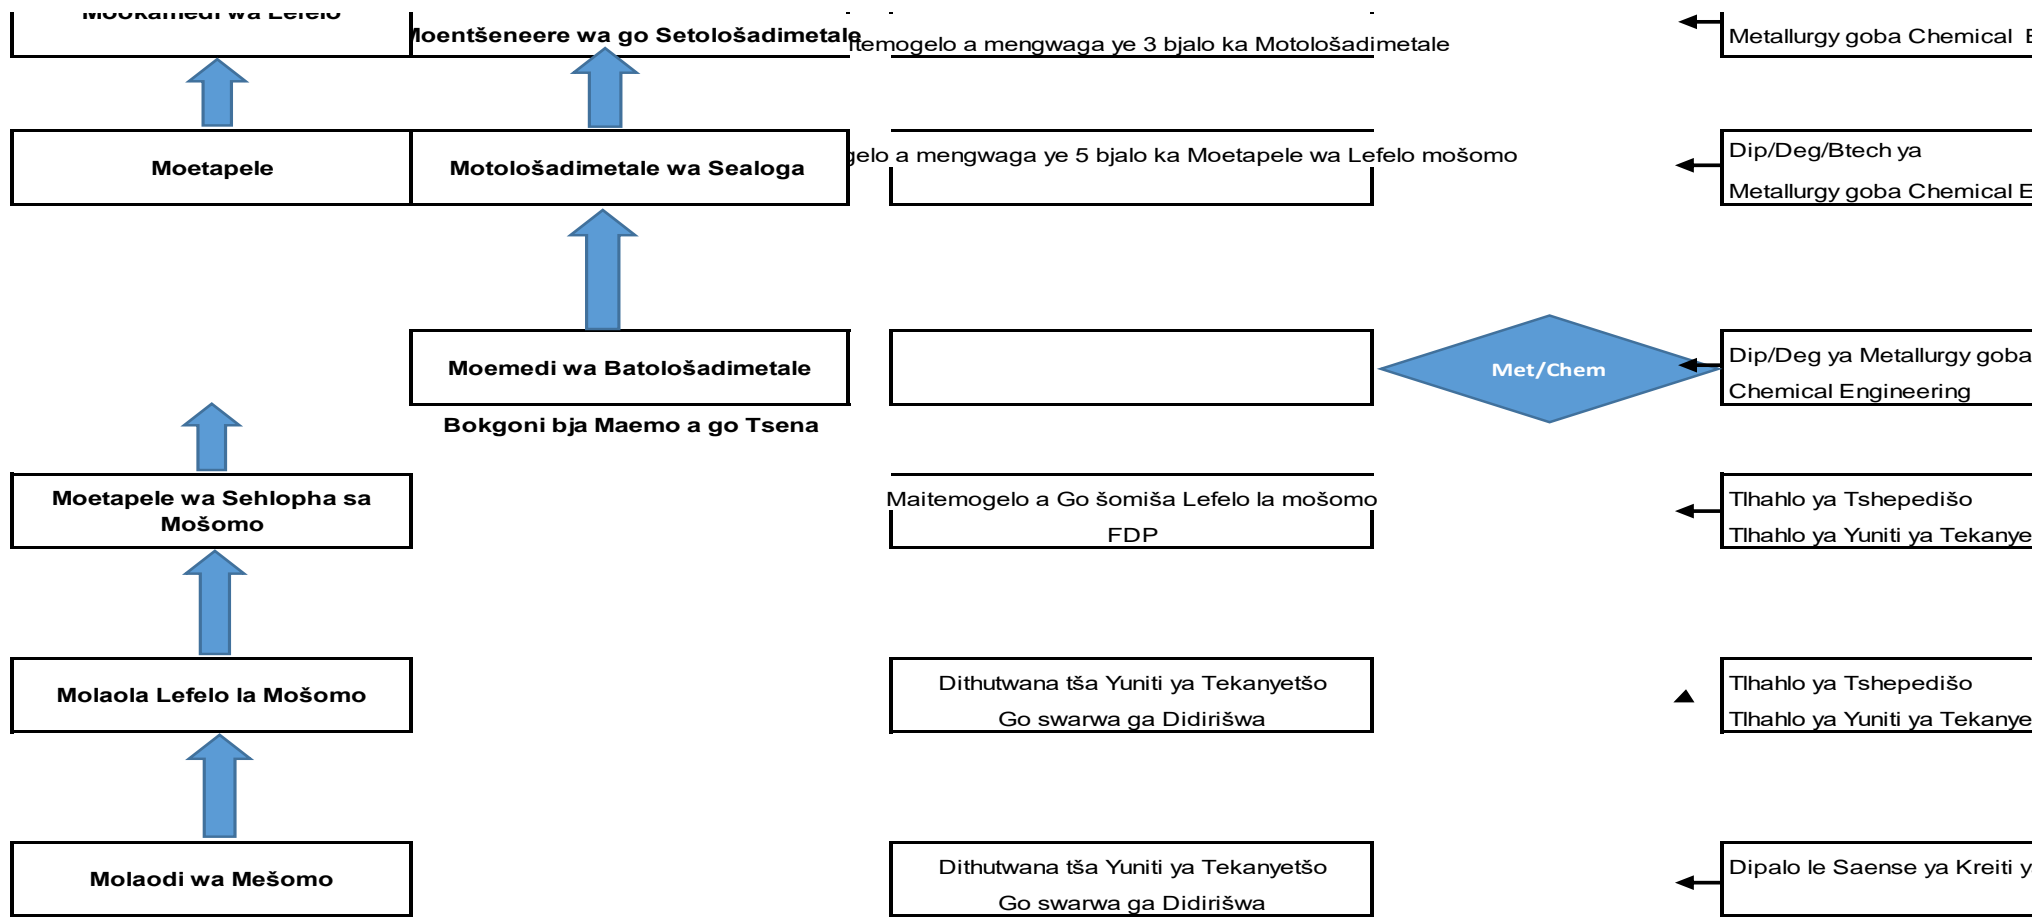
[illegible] wa Lefelo

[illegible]oentšeneere wa go Setološadimetale

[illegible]temogelo a mengwaga ye 3 bjalo ka Motološadimetale

Metallurgy goba Chemical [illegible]

Moetapele

Motološadimetale wa Sealoga

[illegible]gelo a mengwaga ye 5 bjalo ka Moetapele wa Lefelo mošomo

Dip/Deg/Btech ya

Metallurgy goba Chemical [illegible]

Moemedi wa Batološadimetale

Met/Chem

Dip/Deg ya Metallurgy goba

Chemical Engineering

Bokgoni bja Maemo a go Tsena

Moetapele wa Sehlopha sa Mošomo

Maitemogelo a Go šomiša Lefelo la mošomo

FDP

Tlhahlo ya Tshepedišo

Tlhahlo ya Yuniti ya Tekanye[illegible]

Molaola Lefelo la Mošomo

Dithutwana tša Yuniti ya Tekanyetšo

Go swarwa ga Didirišwa

Tlhahlo ya Tshepedišo

Tlhahlo ya Yuniti ya Tekanye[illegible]

Molaodi wa Mešomo

Dithutwana tša Yuniti ya Tekanyetšo

Go swarwa ga Didirišwa

Dipalo le Saense ya Kreiti y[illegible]